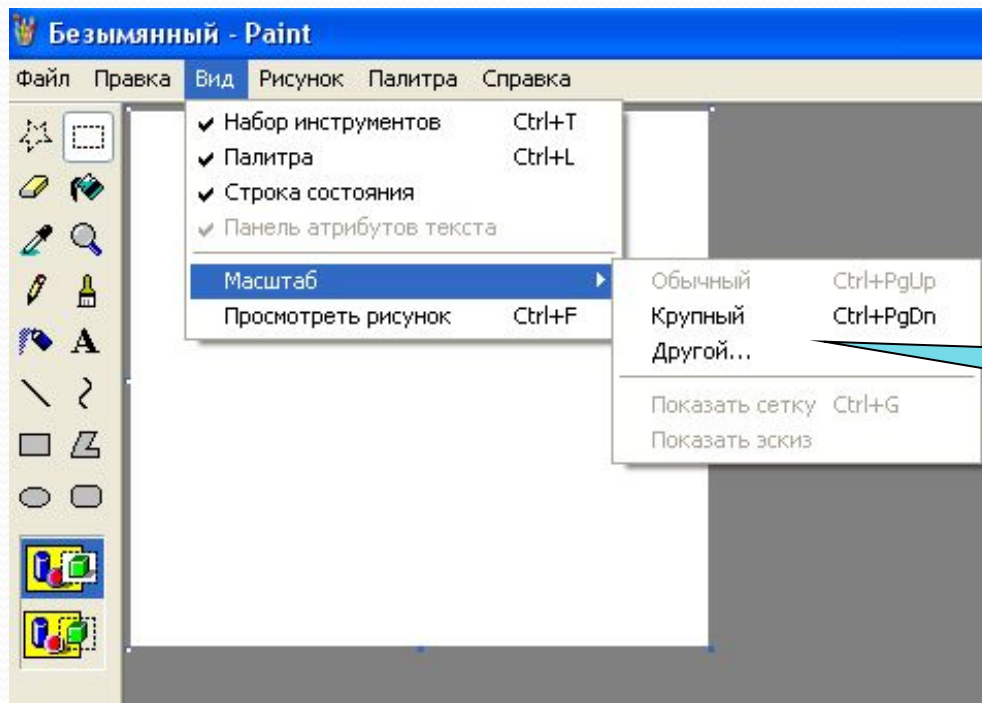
Безымянный - Paint

Файл Правка Вид Рисунок Палитра Справка

✔ Набор инструментов Ctrl+T
✔ Палитра Ctrl+L
✔ Строка состояния
✔ Панель атрибутов текста

Масштаб
Просмотреть рисунок Ctrl+F

Обычный Ctrl+PgUp
Крупный Ctrl+PgDn
Другой...

Показать сетку Ctrl+G
Показать эскиз

A